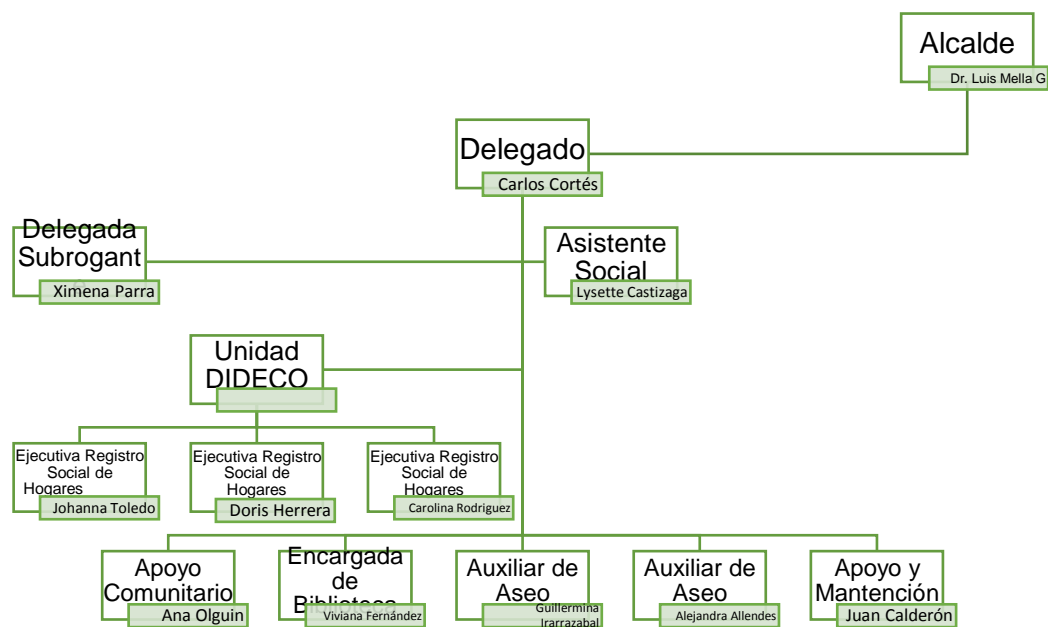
Alcalde
Dr. Luis Mella G

Delegado
Carlos Cortés

Delegada Subrogant
Ximena Parra

Asistente Social
Lysette Castizaga

Unidad DIDECO

Ejecutiva Registro Social de Hogares
Johanna Toledo

Ejecutiva Registro Social de Hogares
Doris Herrera

Ejecutiva Registro Social de Hogares
Carolina Rodriguez

Apoyo Comunitario
Ana Olguin

Encargada de Bibliotec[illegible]
Viviana Fernández

Auxiliar de Aseo
Guillermina Irarrazabal

Auxiliar de Aseo
Alejandra Allendes

Apoyo y Mantención
Juan Calderón